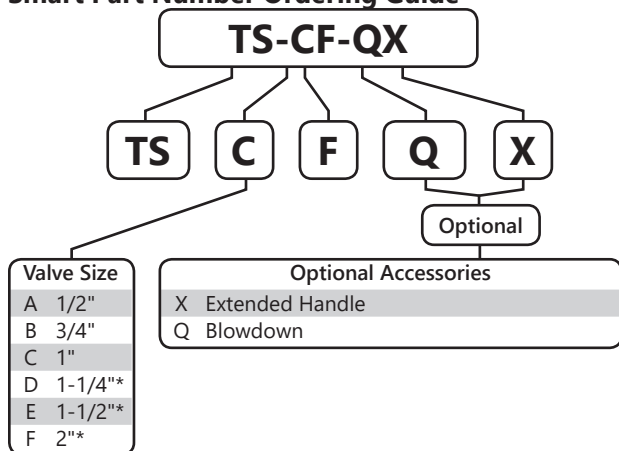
Smart Part Number Ordering Guide

TS-CF-QX

TS C F Q X

Optional

| Valve Size | |
|---|---|
| A | 1/2" |
| B | 3/4" |
| C | 1" |
| D | 1-1/4"* |
| E | 1-1/2"* |
| F | 2"* |

| Optional Accessories | |
|---|---|
| X | Extended Handle |
| Q | Blowdown |